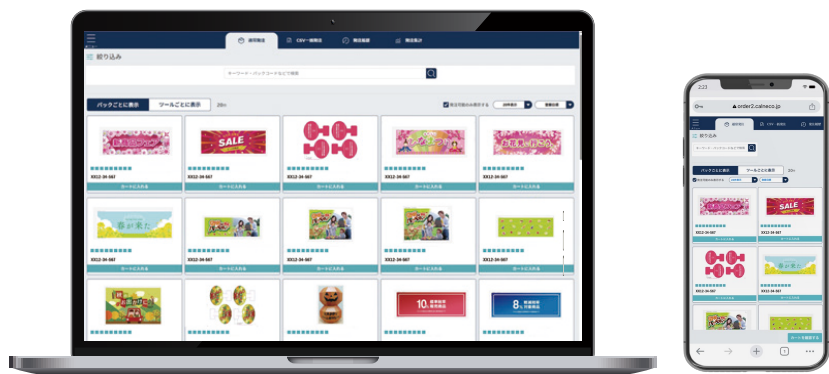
通常発注

CSV一括発注

発注履歴

発注集計

絞り込み

キーワード・パックコードなどで検索

パックごとに表示

ツールごとに表示

SALE

XX12-34-567

XX12-34-567

XX12-34-567

XX12-34-567

XX12-34-567

XX12-34-567

XX12-34-567

XX12-34-567

XX12-34-567

XX12-34-567

カートに入れる

カートに入れる

カートに入れる

カートに入れる

カートに入れる

カートに入れる

カートに入れる

カートに入れる

カートに入れる

カートに入れる

SALE

10

8

2:23

order2.caineco.jp

通常発注

CSV一括発注

発注履歴

絞り込み

パックごとに表示

ツールごとに表示

SALE

XX12-34-567

XX12-34-567

XX12-34-567

XX12-34-567

カートに入れる

カートに入れる

カートに入れる

カートに入れる

カートを確認する